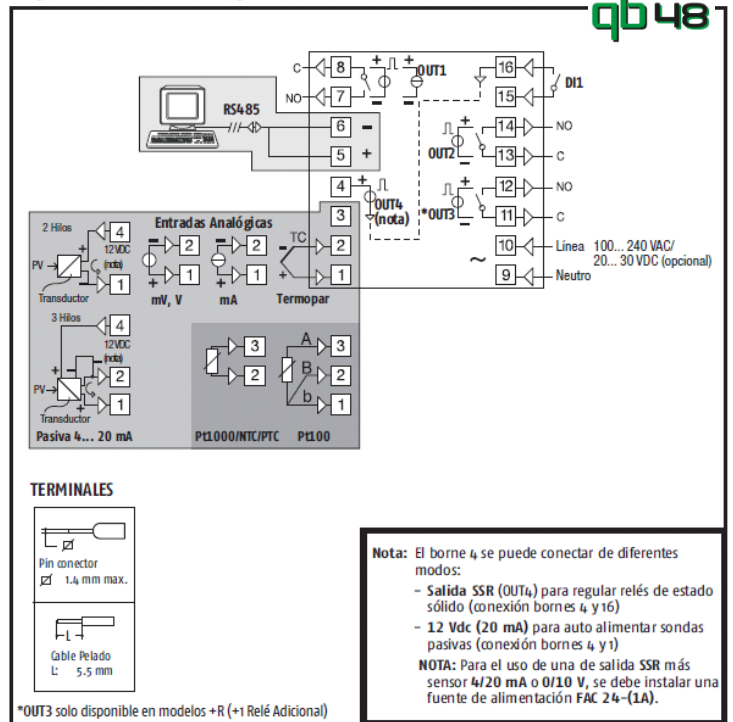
qb 48

C 8
NO 7
OUT1
16
15 DI1
RS485
6 −
5 +
14 NO
OUT2
13 C
4
OUT4 (nota)
12 NO
*OUT3
11 C
3
2 TC
1
Entradas Analógicas
2 Hilos
4
12VDC (nota)
PV
1
Transductor
2
1
mV, V
2
1
mA
Termopar
10 Línea 100... 240 VAC/ 20... 30 VDC (opcional)
~
9 Neutro
3 Hilos
4
12VDC (nota)
PV
2
1
Transductor
Pasiva 4... 20 mA
3
2
Pt1000/NTC/PTC
A 3
B 2
b 1
Pt100

TERMINALES

Pin conector
Ø 1.4 mm max.

L
Cable Pelado
L: 5.5 mm

*OUT3 solo disponible en modelos +R (+1 Relé Adicional)

Nota: El borne 4 se puede conectar de diferentes modos:
– Salida SSR (OUT4) para regular relés de estado sólido (conexión bornes 4 y 16)
– 12 Vdc (20 mA) para auto alimentar sondas pasivas (conexión bornes 4 y 1)
NOTA: Para el uso de una de salida SSR más sensor 4/20 mA o 0/10 V, se debe instalar una fuente de alimentación FAC 24-(1A).